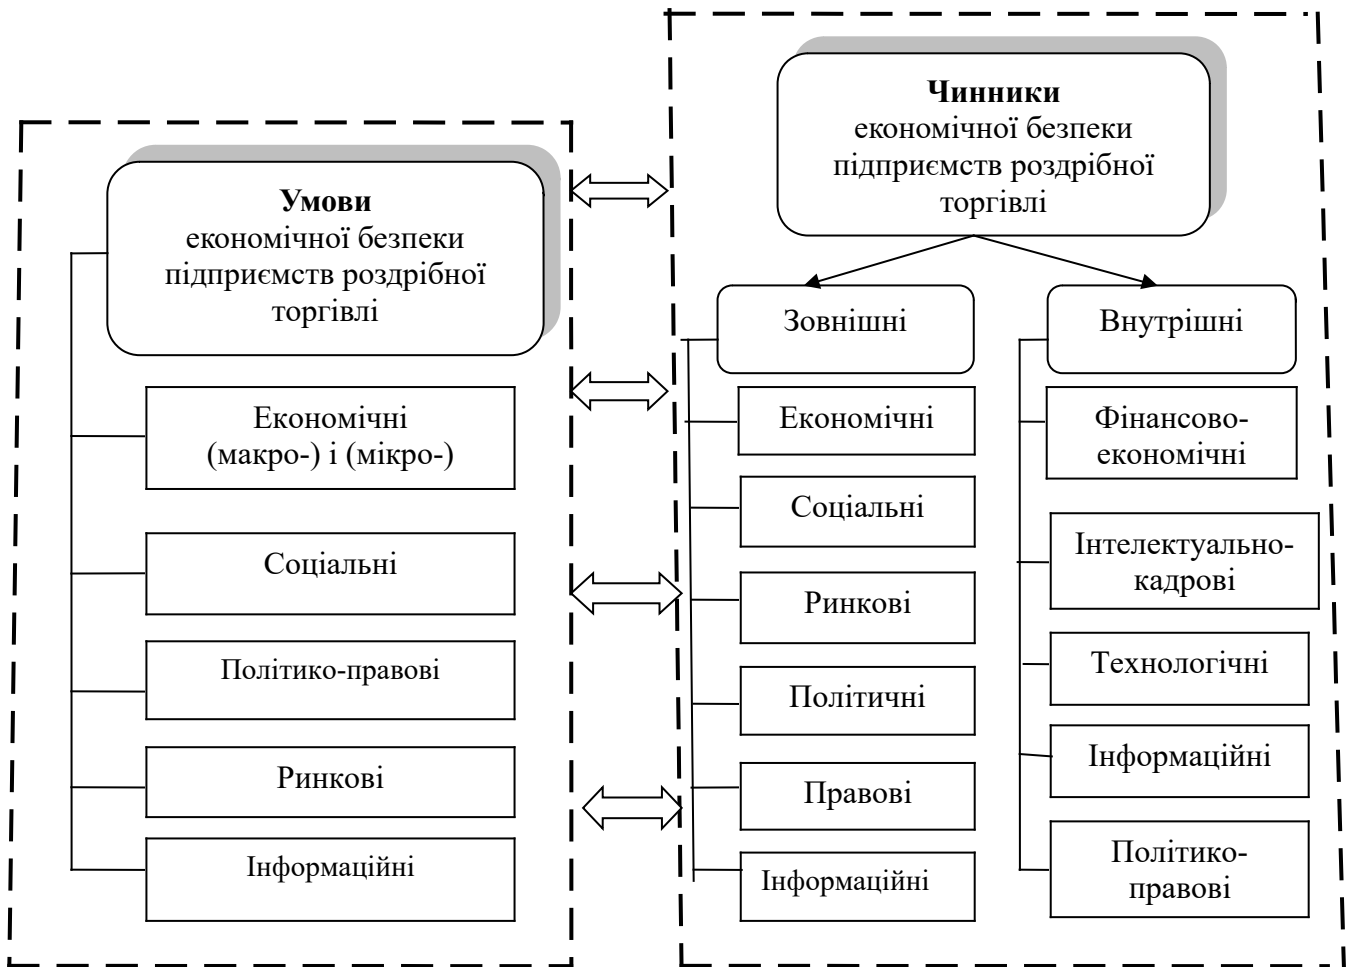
**Чинники** економічної безпеки підприємств роздрібної торгівлі

**Умови** економічної безпеки підприємств роздрібної торгівлі

Економічні (макро-) і (мікро-)

Соціальні

Політико-правові

Ринкові

Інформаційні

Зовнішні

Економічні

Соціальні

Ринкові

Політичні

Правові

Інформаційні

Внутрішні

Фінансово-економічні

Інтелектуально-кадрові

Технологічні

Інформаційні

Політико-правові